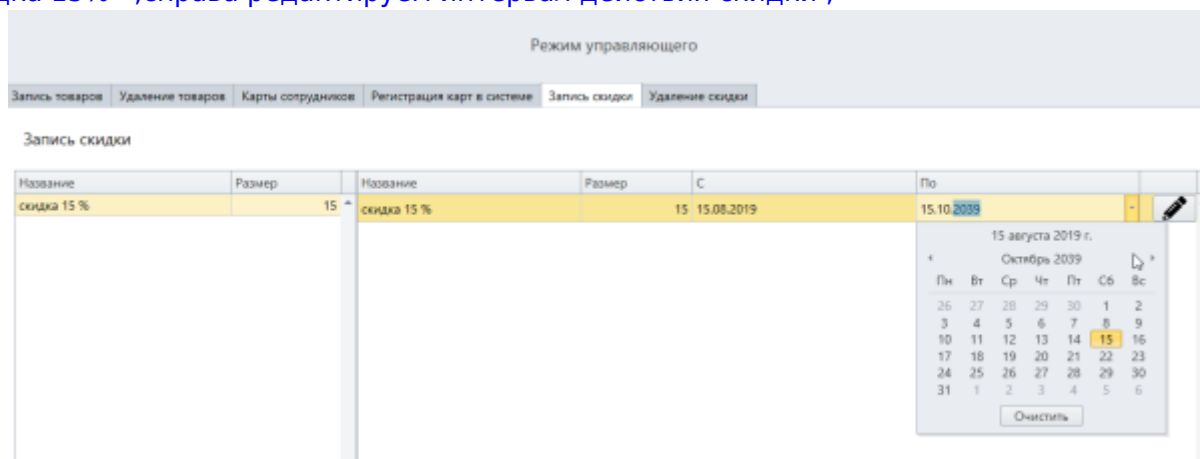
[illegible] 15% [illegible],справа редактируем интервал действия скидки )

Режим управляющего

Запись товаров | Удаление товаров | Карты сотрудников | Регистрация карт в системе | Запись скидки | Удаление скидки

Запись скидки

| Название | Размер |
|---|---|
| скидка 15 % | 15 |

| Название | Размер | С | По |
|---|---|---|---|
| скидка 15 % | 15 | 15.08.2019 | 15.10.2039 |

15 августа 2019 г.

Октябрь 2039

| Пн | Вт | Ср | Чт | Пт | Сб | Вс |
|---|---|---|---|---|---|---|
| 26 | 27 | 28 | 29 | 30 | 1 | 2 |
| 3 | 4 | 5 | 6 | 7 | 8 | 9 |
| 10 | 11 | 12 | 13 | 14 | 15 | 16 |
| 17 | 18 | 19 | 20 | 21 | 22 | 23 |
| 24 | 25 | 26 | 27 | 28 | 29 | 30 |
| 31 | 1 | 2 | 3 | 4 | 5 | 6 |

Очистить